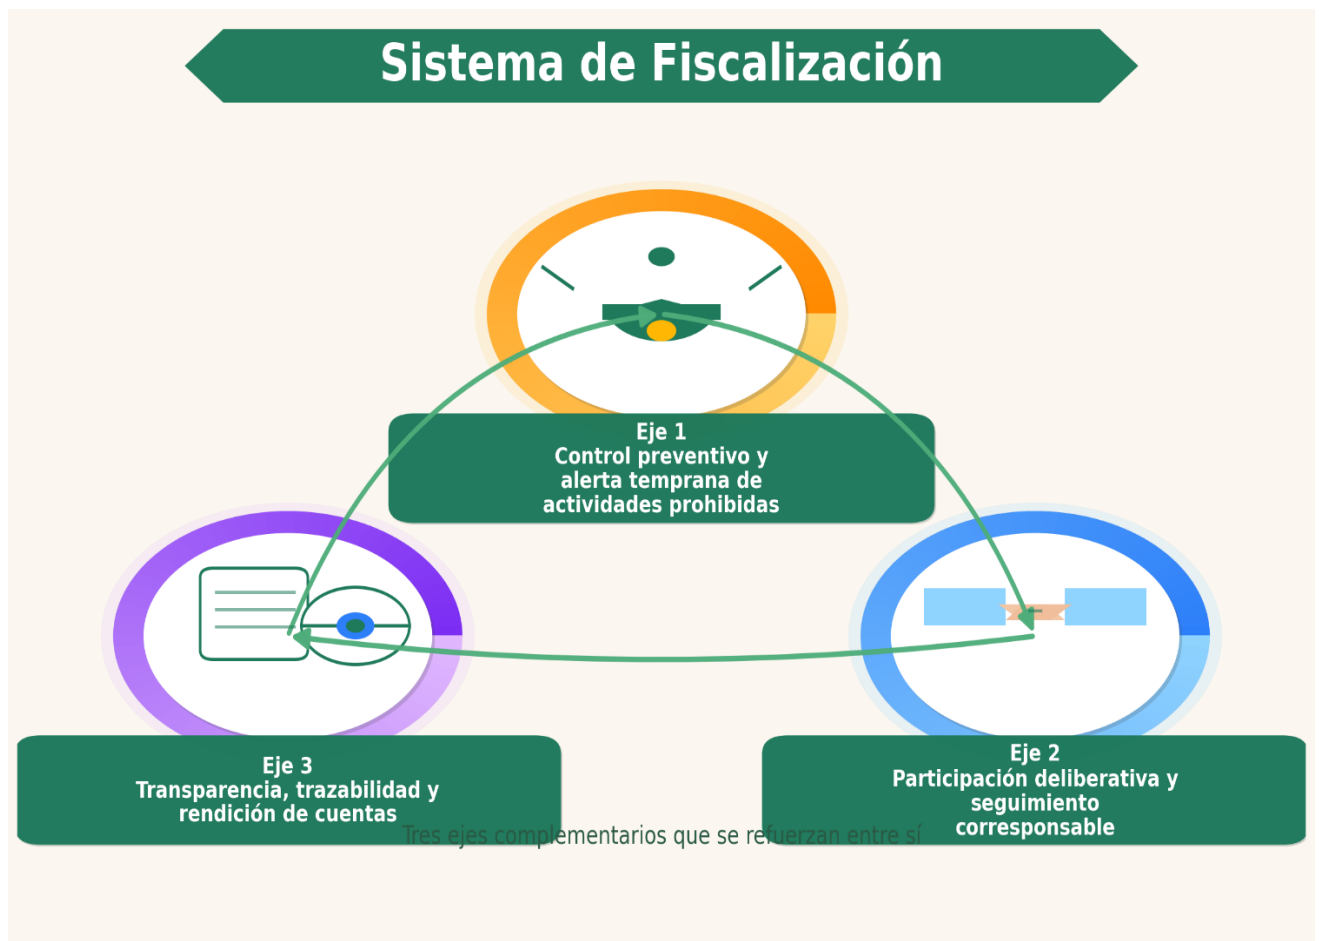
Sistema de Fiscalización

Eje 1
Control preventivo y alerta temprana de actividades prohibidas

Eje 3
Transparencia, trazabilidad y rendición de cuentas

Eje 2
Participación deliberativa y seguimiento corresponsable

Tres ejes complementarios que se refuerzan entre sí